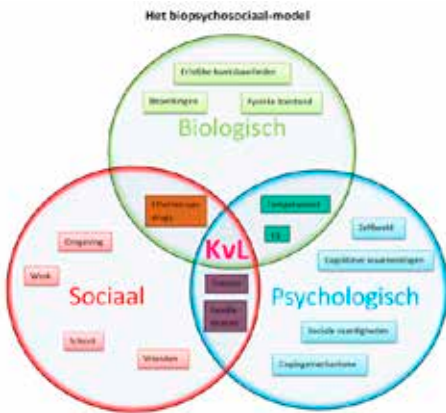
Het biopsychosociaal-model

Erfelijke kwetsbaarheden

Beperkingen

Fysieke toestand

Biologisch

Effecten van drugs

Temperament

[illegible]

KvL

Zelfbeeld

Cognitieve vaardigheden

Omgeving

Werk

Sociaal

Psychologisch

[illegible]

School

Vrienden

Sociale vaardigheden

Copingmechanismen